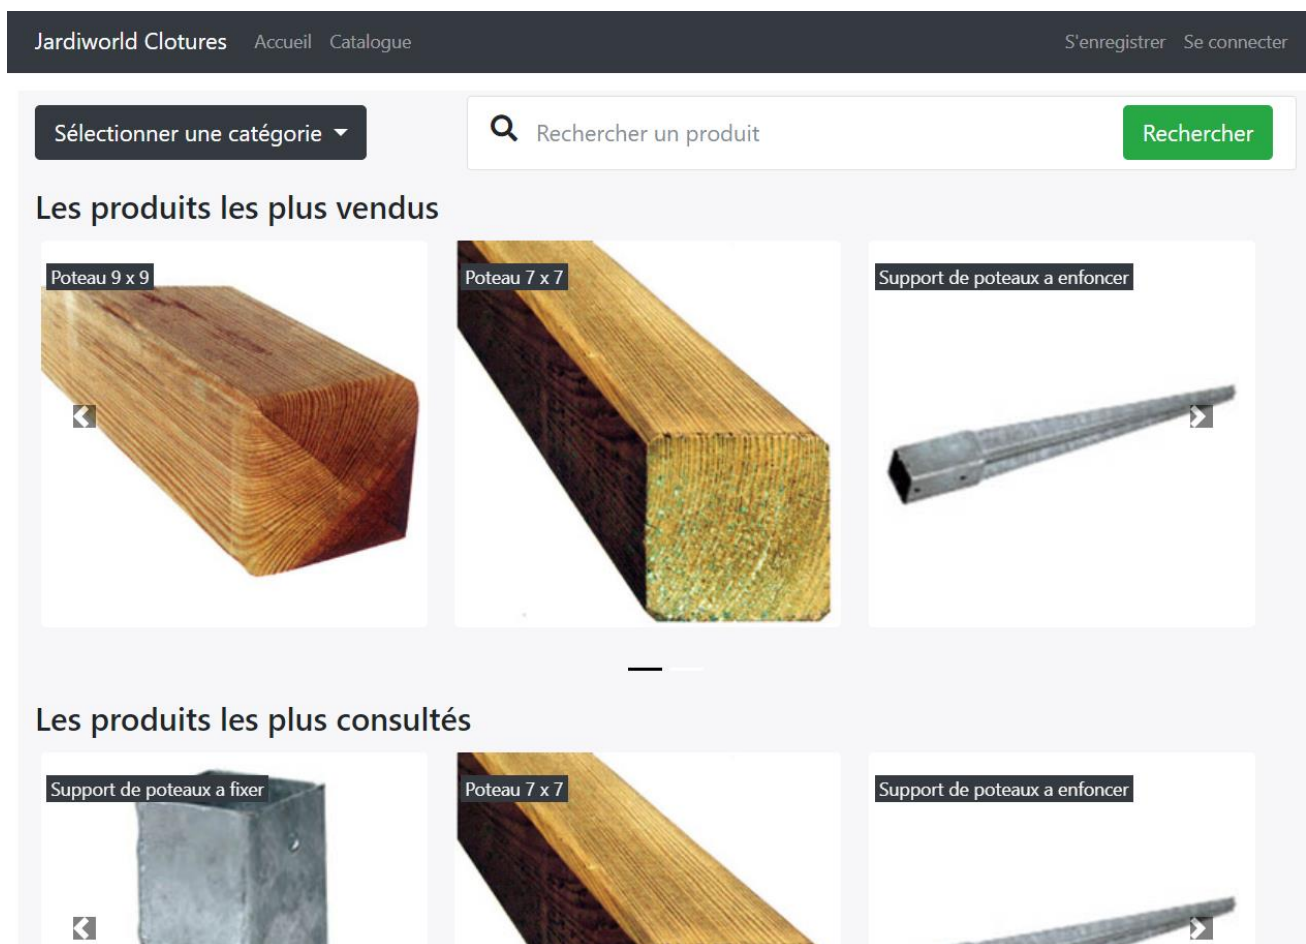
Jardiworld Clotures Accueil Catalogue S'enregistrer Se connecter

Sélectionner une catégorie

Rechercher un produit Rechercher

Les produits les plus vendus

Poteau 9 x 9

Poteau 7 x 7

Support de poteaux a enfoncer

Les produits les plus consultés

Support de poteaux a fixer

Poteau 7 x 7

Support de poteaux a enfoncer